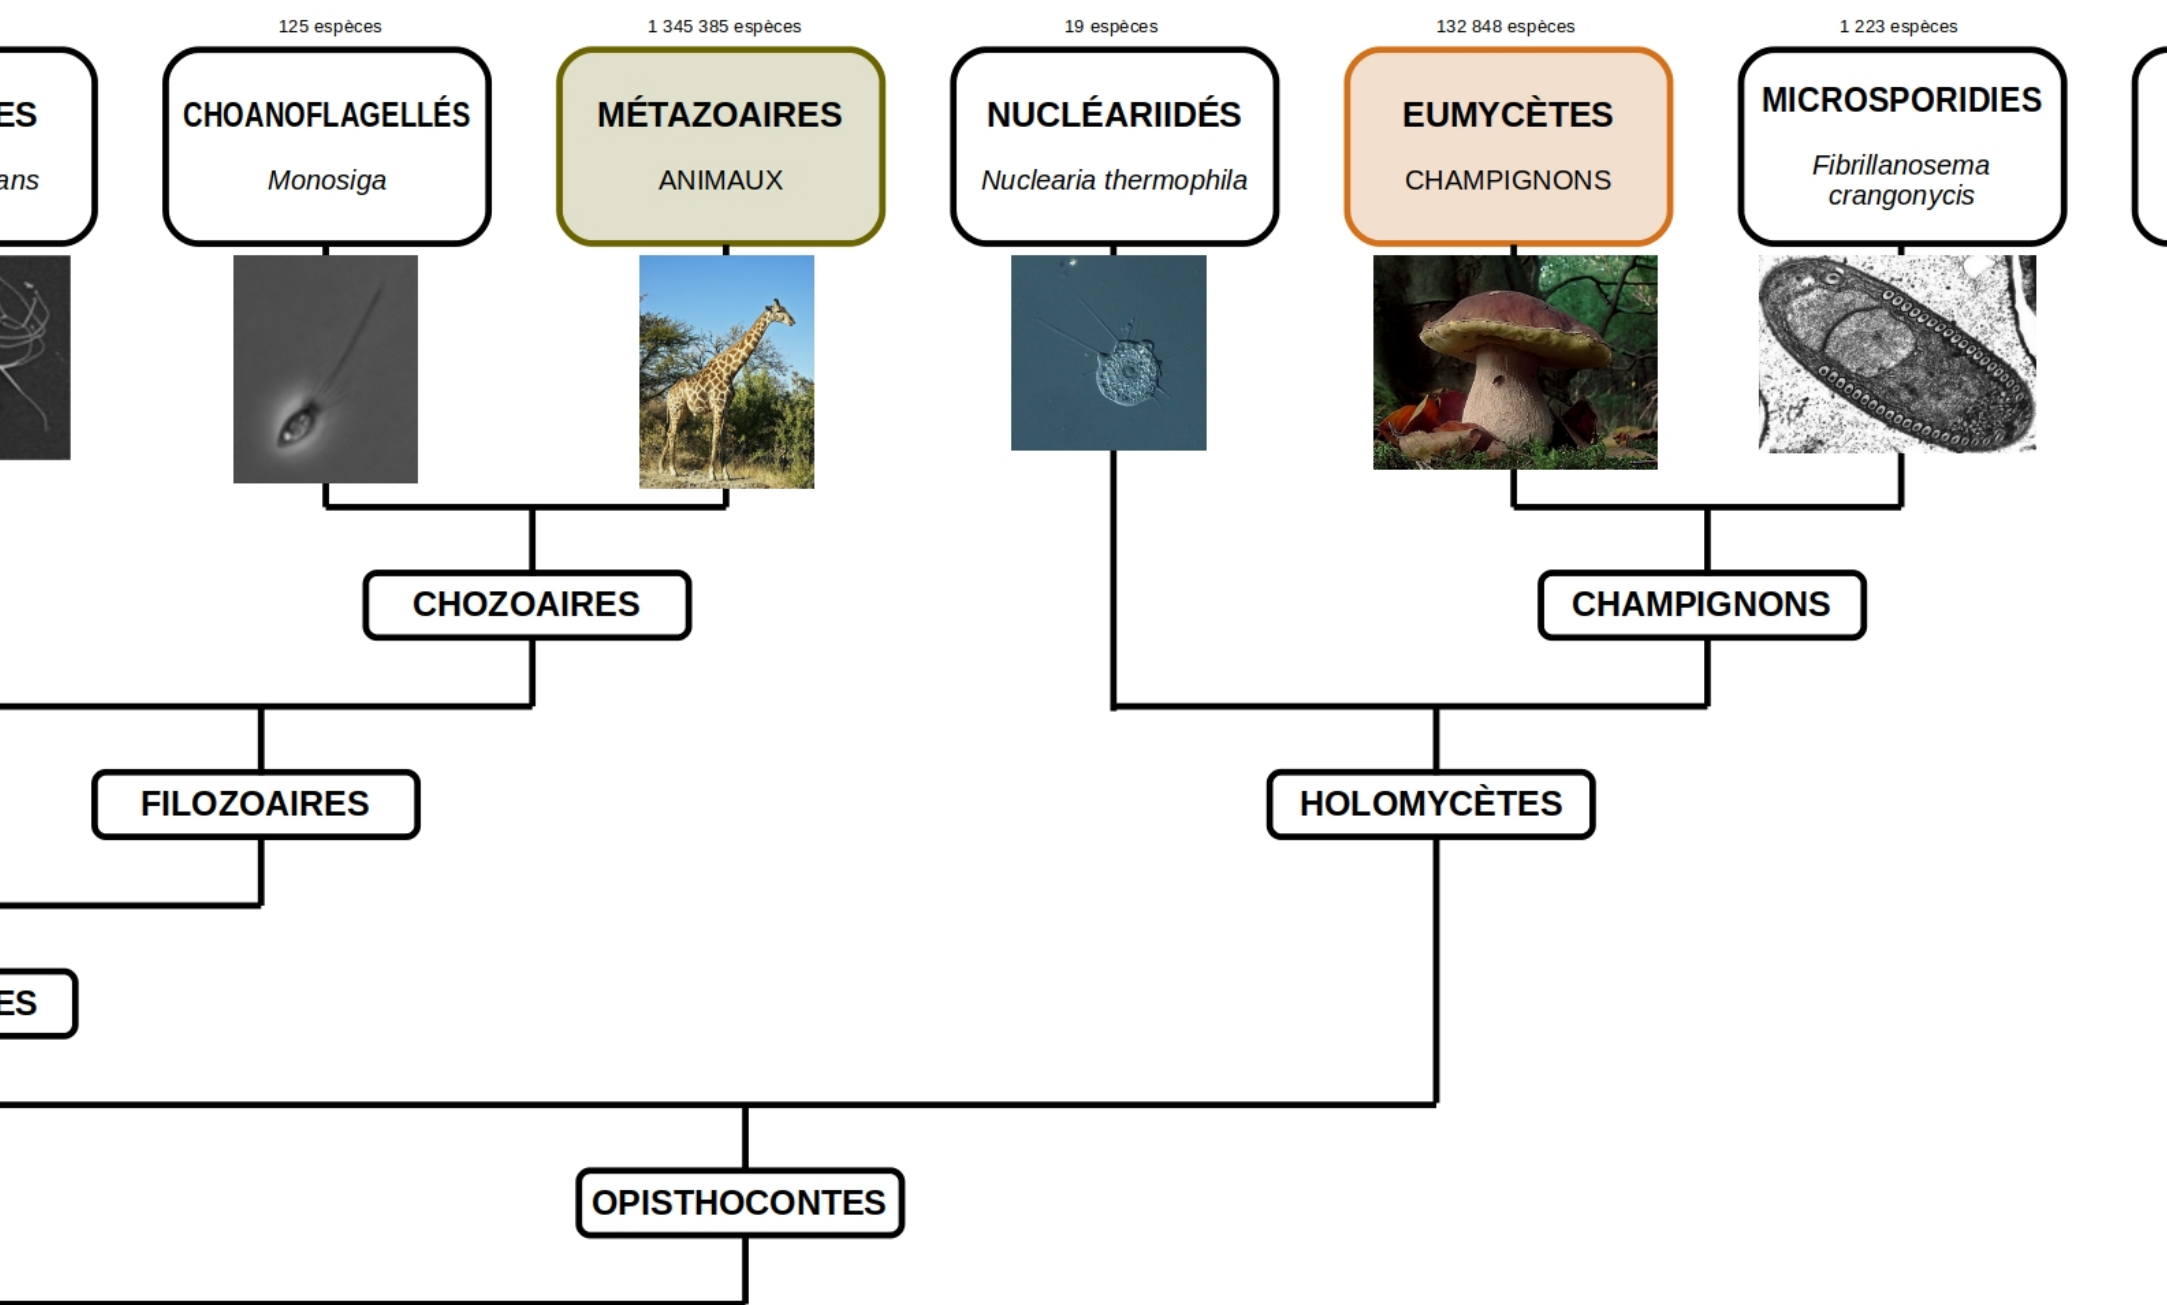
ES

ans

125 espèces

CHOANOFLAGELLÉS

Monosiga

1 345 385 espèces

MÉTAZOAIRES

ANIMAUX

19 espèces

NUCLÉARIIDÉS

Nuclearia thermophila

132 848 espèces

EUMYCÈTES

CHAMPIGNONS

1 223 espèces

MICROSPORIDIES

Fibrillanosema crangonycis

CHOZOAIRES

CHAMPIGNONS

FILOZOAIRES

HOLOMYCÈTES

ES

OPISTHOCONTES